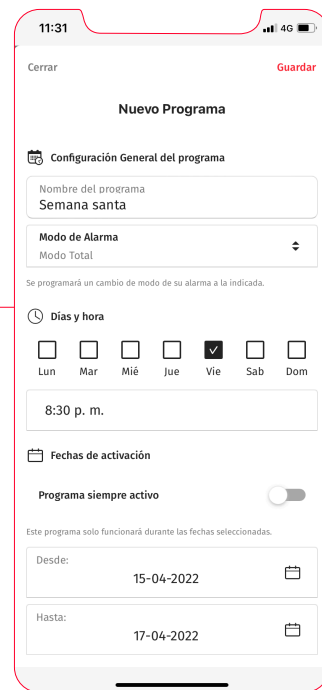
11:31 4G

Cerrar Guardar

Nuevo Programa

Configuración General del programa

Nombre del programa
Semana santa

Modo de Alarma
Modo Total

Se programará un cambio de modo de su alarma a la indicada.

Días y hora

Lun Mar Mié Jue Vie Sab Dom

8:30 p. m.

Fechas de activación

Programa siempre activo

Este programa solo funcionará durante las fechas seleccionadas.

Desde:
15-04-2022

Hasta:
17-04-2022